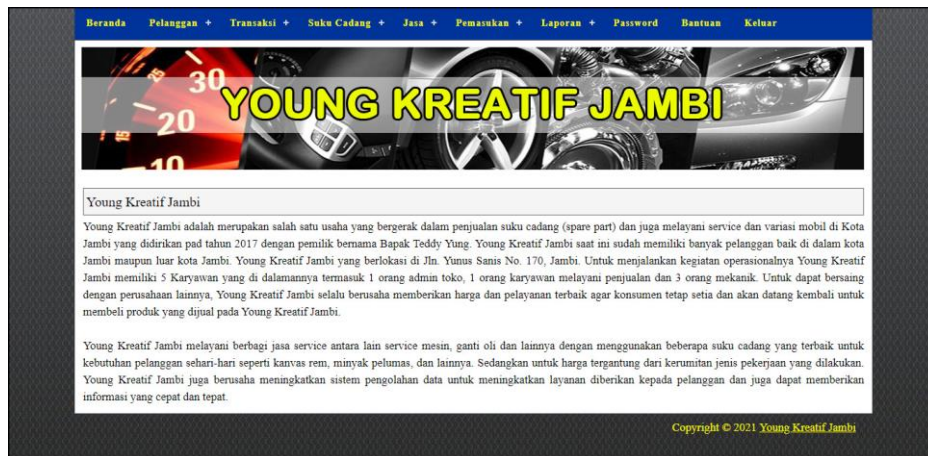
Beranda Pelanggan + Transaksi + Suku Cadang + Jasa + Pemasukan + Laporan + Password Bantuan Keluar

30
20
10
YOUNG KREATIF JAMBI

Young Kreatif Jambi

Young Kreatif Jambi adalah merupakan salah satu usaha yang bergerak dalam penjualan suku cadang (spare part) dan juga melayani service dan variasi mobil di Kota Jambi yang didirikan pad tahun 2017 dengan pemilik bernama Bapak Teddy Yung. Young Kreatif Jambi saat ini sudah memiliki banyak pelanggan baik di dalam kota Jambi maupun luar kota Jambi. Young Kreatif Jambi yang berlokasi di Jln. Yunus Sanis No. 170, Jambi. Untuk menjalankan kegiatan operasionalnya Young Kreatif Jambi memiliki 5 Karyawan yang di dalamannya termasuk 1 orang admin toko, 1 orang karyawan melayani penjualan dan 3 orang mekanik. Untuk dapat bersaing dengan perusahaan lainnya, Young Kreatif Jambi selalu berusaha memberikan harga dan pelayanan terbaik agar konsumen tetap setia dan akan datang kembali untuk membeli produk yang dijual pada Young Kreatif Jambi.

Young Kreatif Jambi melayani berbagi jasa service antara lain service mesin, ganti oli dan lainnya dengan menggunakan beberapa suku cadang yang terbaik untuk kebutuhan pelanggan sehari-hari seperti kanvas rem, minyak pelumas, dan lainnya. Sedangkan untuk harga tergantung dari kerumitan jenis pekerjaan yang dilakukan. Young Kreatif Jambi juga berusaha meningkatkan sistem pengolahan data untuk meningkatkan layanan diberikan kepada pelanggan dan juga dapat memberikan informasi yang cepat dan tepat.

Copyright © 2021 Young Kreatif Jambi